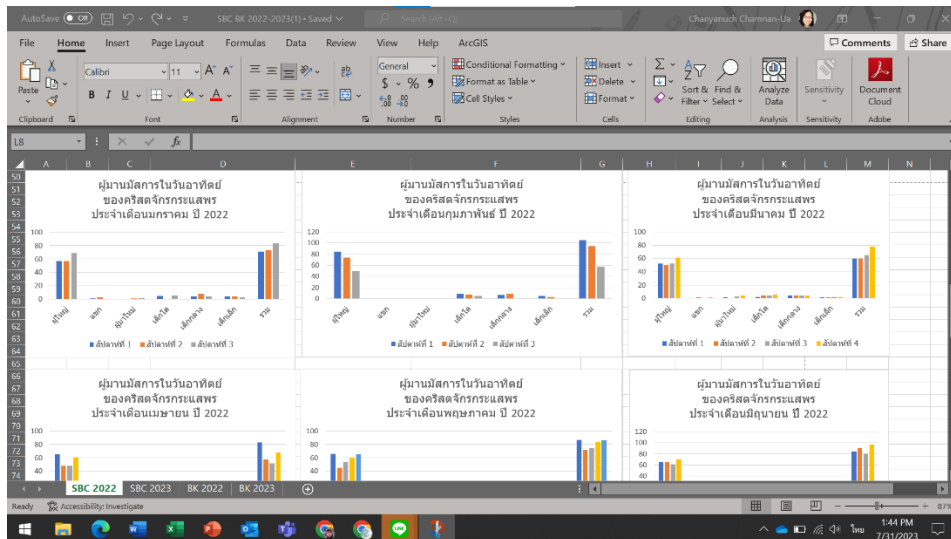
AutoSave Off SBC BK 2022-2023(1) • Saved Search (Alt+Q) Chanyanuch Chamnan-Ua

File Home Insert Page Layout Formulas Data Review View Help ArcGIS Comments Share

Paste Calibri 11 General Conditional Formatting Format as Table Cell Styles Insert Delete Format Sort & Filter Find & Select Analyze Data Sensitivity Document Cloud

Clipboard Font Alignment Number Styles Cells Editing Analysis Sensitivity Adobe

L8 fx

A B C D E F G H I J K L M N

ผู้มานมัสการในวันอาทิตย์ ของคริสตจักรกระแสพร ประจำเดือนมกราคม ปี 2022

100
80
60
40
20
0

ผู้ใหญ่ แขก ผู้มาใหม่ เด็กโต เด็กกลาง เด็กเล็ก รวม

สัปดาห์ที่ 1 สัปดาห์ที่ 2 สัปดาห์ที่ 3

ผู้มานมัสการในวันอาทิตย์ ของคริสตจักรกระแสพร ประจำเดือนกุมภาพันธ์ ปี 2022

120
100
80
60
40
20
0

ผู้ใหญ่ แขก ผู้มาใหม่ เด็กโต เด็กกลาง เด็กเล็ก รวม

สัปดาห์ที่ 1 สัปดาห์ที่ 2 สัปดาห์ที่ 3

ผู้มานมัสการในวันอาทิตย์ ของคริสตจักรกระแสพร ประจำเดือนมีนาคม ปี 2022

100
80
60
40
20
0

ผู้ใหญ่ แขก ผู้มาใหม่ เด็กโต เด็กกลาง เด็กเล็ก รวม

สัปดาห์ที่ 1 สัปดาห์ที่ 2 สัปดาห์ที่ 3 สัปดาห์ที่ 4

ผู้มานมัสการในวันอาทิตย์ ของคริสตจักรกระแสพร ประจำเดือนเมษายน ปี 2022

100
80
60
40

ผู้มานมัสการในวันอาทิตย์ ของคริสตจักรกระแสพร ประจำเดือนพฤษภาคม ปี 2022

100
80
60
40

ผู้มานมัสการในวันอาทิตย์ ของคริสตจักรกระแสพร ประจำเดือนมิถุนายน ปี 2022

120
100
80
60
40

SBC 2022 SBC 2023 BK 2022 BK 2023

Ready Accessibility: Investigate

ไทย 1:44 PM 7/31/2023